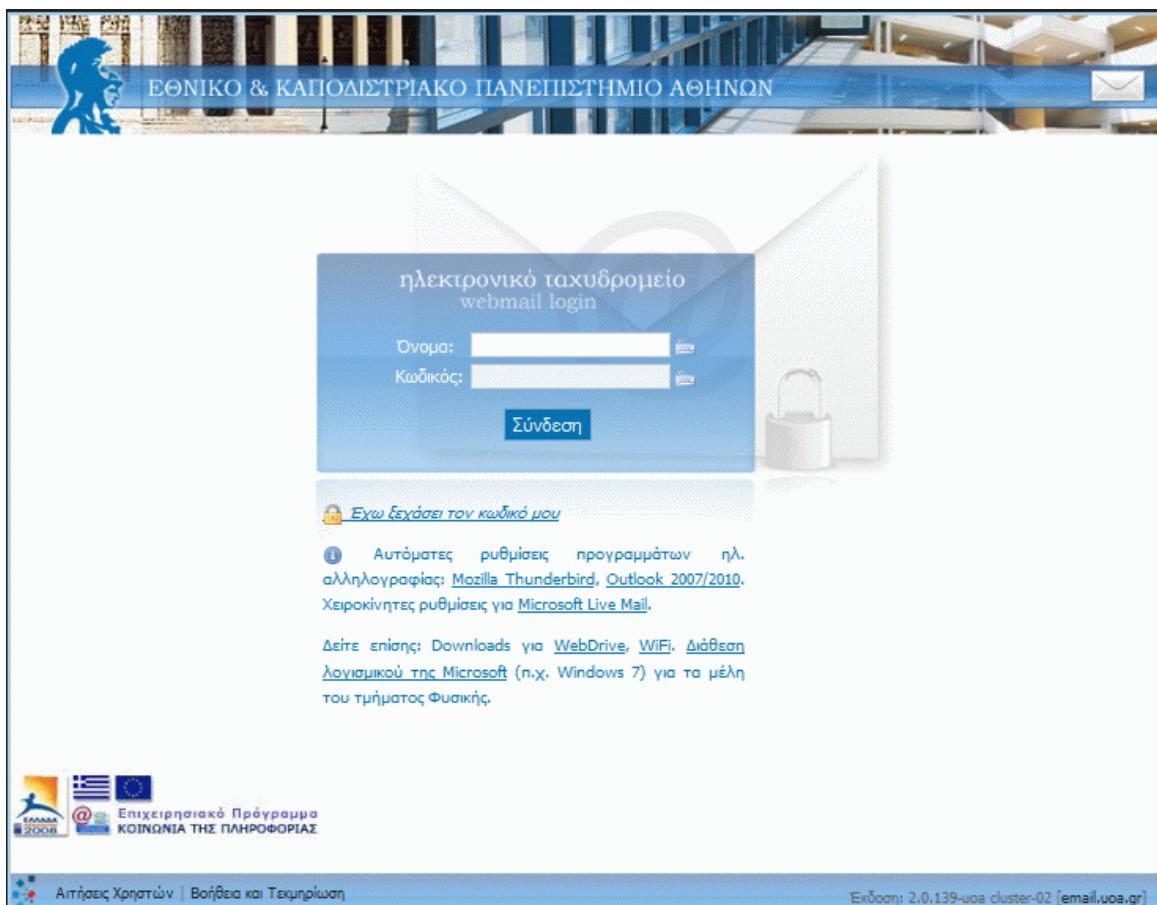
ΕΘΝΙΚΟ & ΚΑΠΟΔΙΣΤΡΙΑΚΟ ΠΑΝΕΠΙΣΤΗΜΙΟ ΑΘΗΝΩΝ

ηλεκτρονικό ταχυδρομείο
webmail login

Όνομα:
Κωδικός:

Σύνδεση

Έχω ξεχάσει τον κωδικό μου

Αυτόματες ρυθμίσεις προγραμμάτων ηλ. αλληλογραφίας: Mozilla Thunderbird, Outlook 2007/2010. Χειροκίνητες ρυθμίσεις για Microsoft Live Mail.

Δείτε επίσης: Downloads για WebDrive, WiFi. Διάθεση λογισμικού της Microsoft (π.χ. Windows 7) για τα μέλη του τμήματος Φυσικής.

ΕΛΛΑΔΑ 2006

Επιχειρησιακό Πρόγραμμα
ΚΟΙΝΩΝΙΑ ΤΗΣ ΠΛΗΡΟΦΟΡΙΑΣ

Αιτήσεις Χρηστών | Βοήθεια και Τεκμηρίωση

Έκδοση: 2.0.139-uoa cluster-02 [email.uoa.gr]